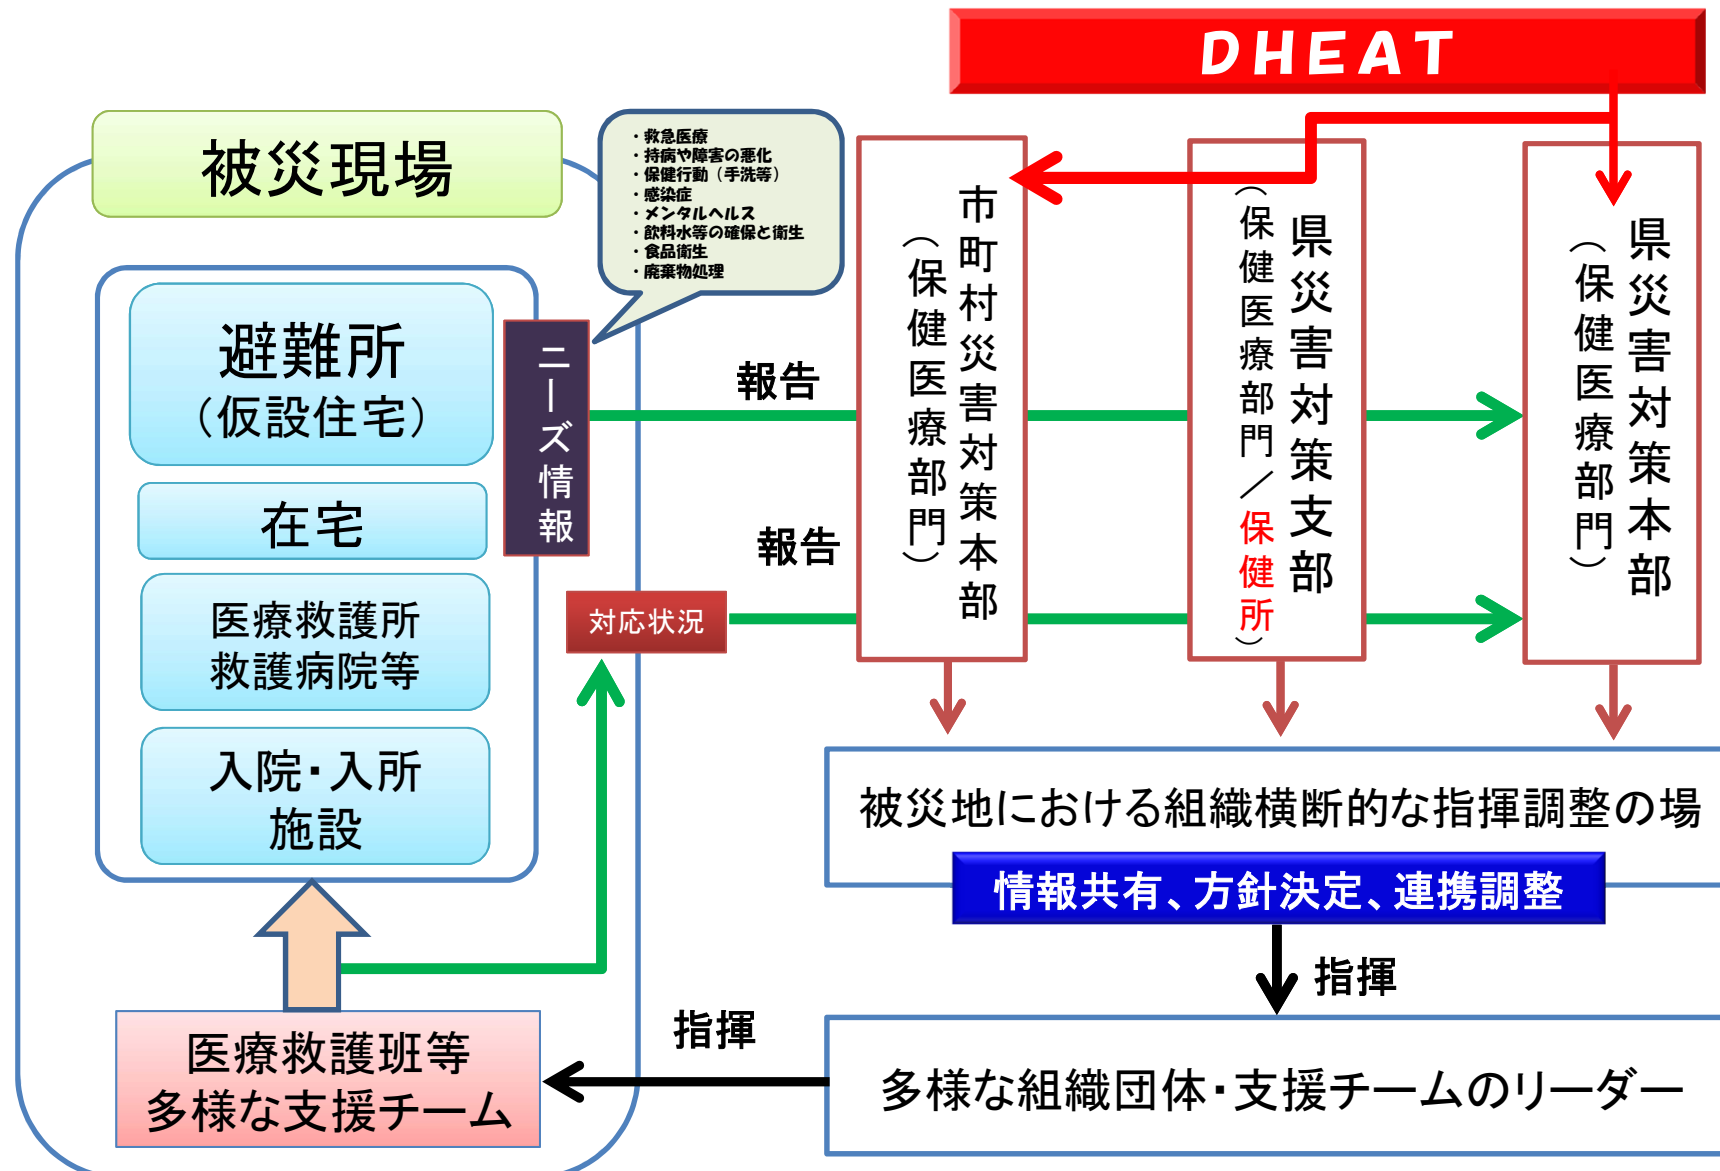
DHEAT

被災現場

・救急医療
・持病や障害の悪化
・保健行動（手洗等）
・感染症
・メンタルヘルス
・飲料水等の確保と衛生
・食品衛生
・廃棄物処理

避難所
（仮設住宅）

在宅

医療救護所
救護病院等

入院・入所
施設

ニーズ情報

報告

報告

対応状況

市町村災害対策本部
（保健医療部門）

県災害対策支部
（保健医療部門／保健所）

県災害対策本部
（保健医療部門）

被災地における組織横断的な指揮調整の場

情報共有、方針決定、連携調整

指揮

指揮

医療救護班等
多様な支援チーム

多様な組織団体・支援チームのリーダー